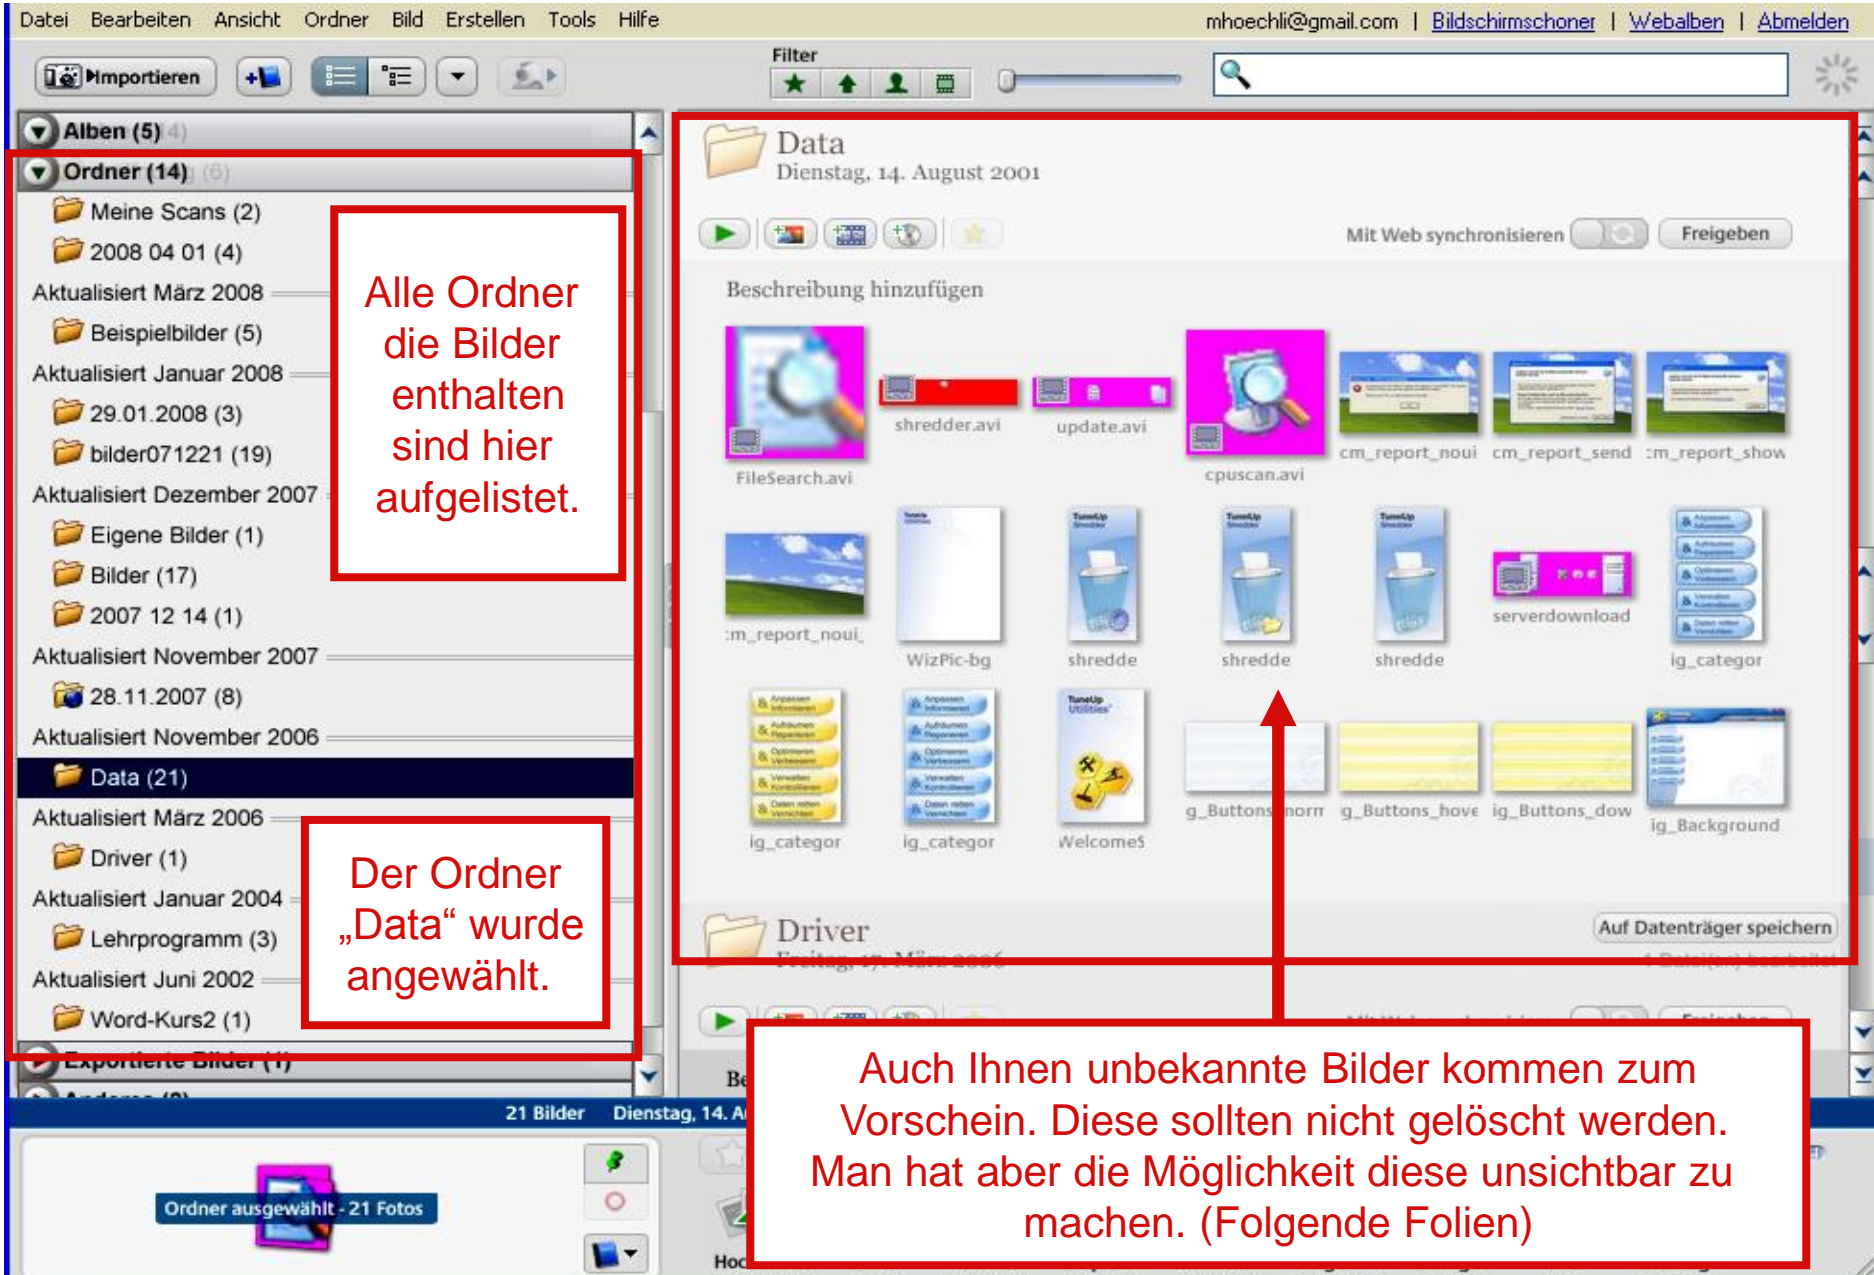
Datei Bearbeiten Ansicht Ordner Bild Erstellen Tools Hilfe

mhoechli@gmail.com | Bildschirmschoner | Webalben | Abmelden

Importieren

Filter

Alben (5) (4)

Ordner (14) (6)

Meine Scans (2)

2008 04 01 (4)

Aktualisiert März 2008

Beispielbilder (5)

Aktualisiert Januar 2008

29.01.2008 (3)

bilder071221 (19)

Aktualisiert Dezember 2007

Eigene Bilder (1)

Bilder (17)

2007 12 14 (1)

Aktualisiert November 2007

28.11.2007 (8)

Aktualisiert November 2006

Data (21)

Aktualisiert März 2006

Driver (1)

Aktualisiert Januar 2004

Lehrprogramm (3)

Aktualisiert Juni 2002

Word-Kurs2 (1)

Exportierte Bilder (1)

Alle Ordner die Bilder enthalten sind hier aufgelistet.

Der Ordner „Data“ wurde angewählt.

Data

Dienstag, 14. August 2001

Mit Web synchronisieren

Freigeben

Beschreibung hinzufügen

FileSearch.avi

shredder.avi

update.avi

cpuscan.avi

cm_report_noui

cm_report_send

:m_report_show

:m_report_noui_

WizPic-bg

shredde

shredde

shredde

serverdownload

ig_categor

ig_categor

ig_categor

Welcome$

g_Buttons_norr

g_Buttons_hove

ig_Buttons_dow

ig_Background

Driver

Auf Datenträger speichern

21 Bilder Dienstag, 14. A

Ordner ausgewählt - 21 Fotos

Auch Ihnen unbekannte Bilder kommen zum Vorschein. Diese sollten nicht gelöscht werden. Man hat aber die Möglichkeit diese unsichtbar zu machen. (Folgende Folien)